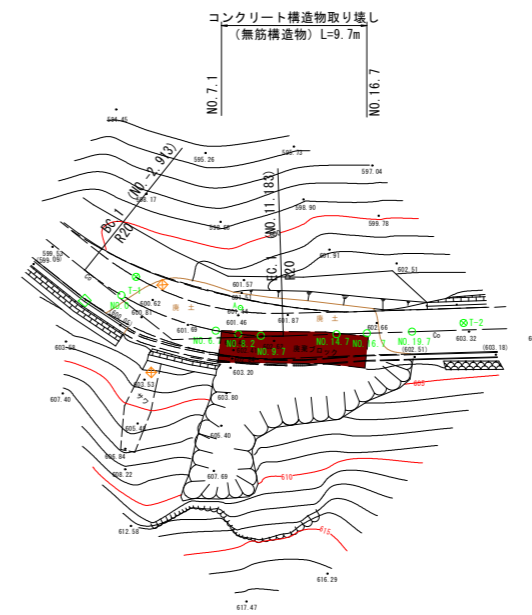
コンクリート構造物取り壊し
(無筋構造物) L=9.7m

NO.7.1
NO.16.7

596.45
595.26
595.72
597.04
596.17
596.90
596.78
596.60
599.91
602.51
BC.1 R20 (NO.2.9(3))
EC.1 R20 (NO.11.183)
601.57
600.62
601.46
601.97
601.68
602.65
603.32
(603.18)
T-1
T-2
NO.6.7
NO.8.2
NO.9.7
NO.14.7
NO.16.7
NO.19.7
603.68
603.20
(602.51)
603.53
607.40
603.80
606.48
605.40
608.84
610.22
607.69
610
612.58
615
616.29
617.47